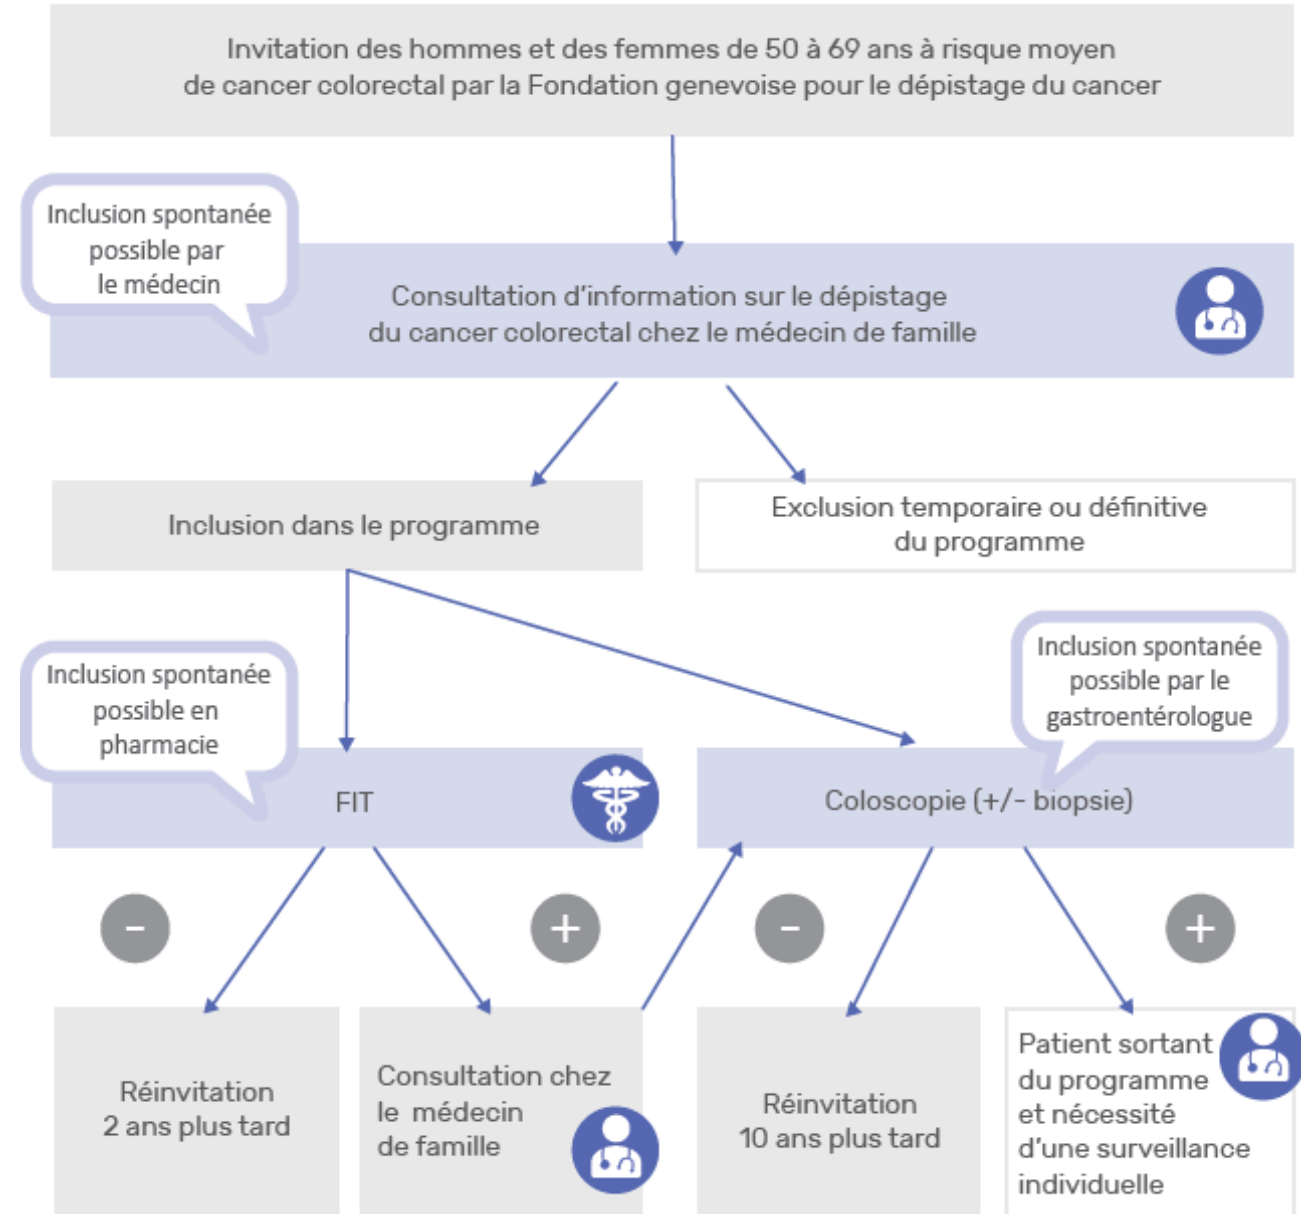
Invitation des hommes et des femmes de 50 à 69 ans à risque moyen de cancer colorectal par la Fondation genevoise pour le dépistage du cancer

Inclusion spontanée possible par le médecin

Consultation d'information sur le dépistage du cancer colorectal chez le médecin de famille

Inclusion dans le programme

Exclusion temporaire ou définitive du programme

Inclusion spontanée possible en pharmacie

FIT

Inclusion spontanée possible par le gastroentérologue

Coloscopie (+/- biopsie)

-

+

-

+

Réinvitation 2 ans plus tard

Consultation chez le médecin de famille

Réinvitation 10 ans plus tard

Patient sortant du programme et nécessité d'une surveillance individuelle